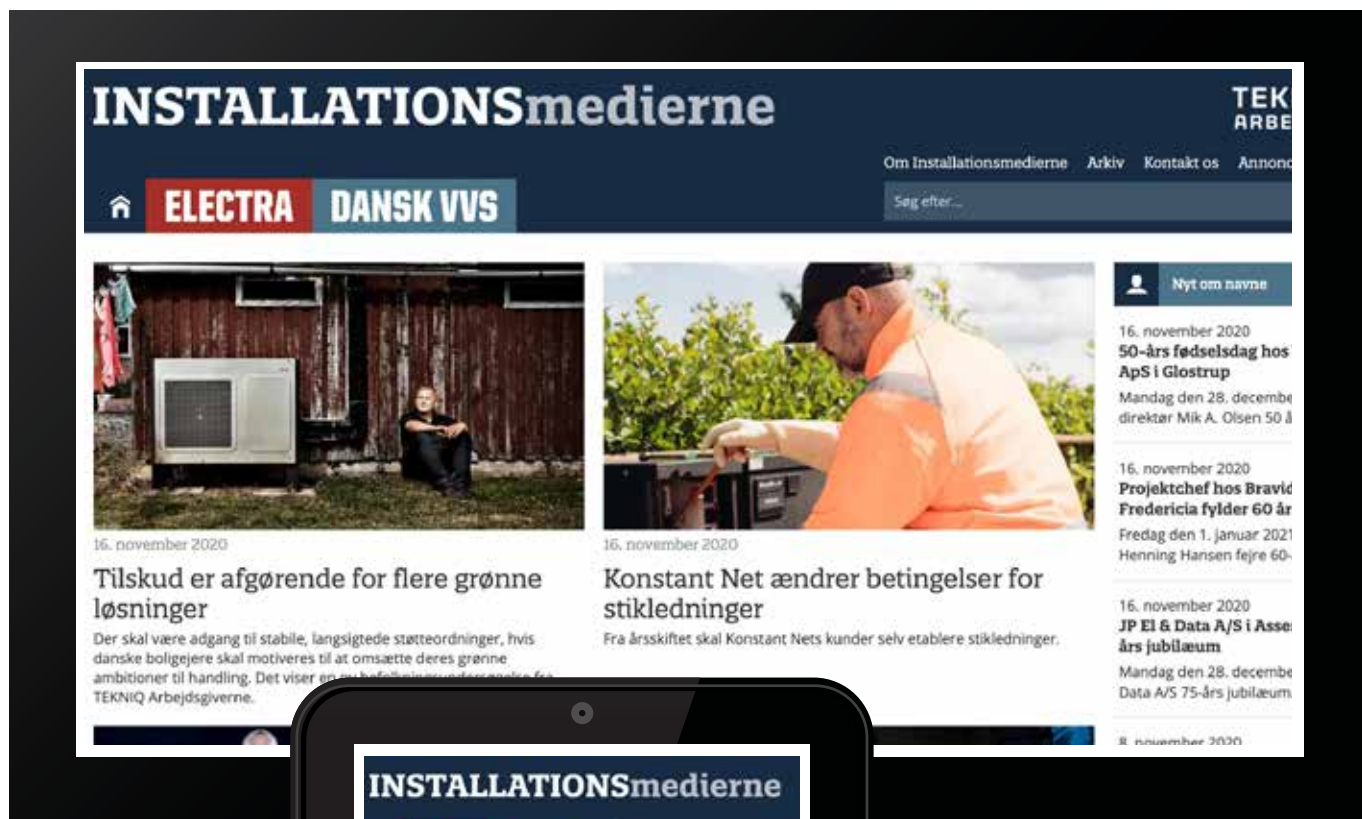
INSTALLATIONSmedierne

TEK
ARBE

Om Installationsmedierne   Arkiv   Kontakt os   Annonc

ELECTRA   DANSK VVS

Søg efter...

Nyt om navne

16. november 2020
50-års fødselsdag hos
ApS i Glostrup
Mandag den 28. decembe
direktør Mik A. Olsen 50 å

16. november 2020
Projektchef hos Bravid
Fredericia fylder 60 år
Fredag den 1. januar 2021
Henning Hansen fejre 60-

16. november 2020
JP El & Data A/S i Asse
års jubilæum
Mandag den 28. decembe
Data A/S 75-års jubilæum

8. november 2020

16. november 2020

Tilskud er afgørende for flere grønne løsninger

Der skal være adgang til stabile, langsigtede støtteordninger, hvis danske boligejere skal motiveres til at omsætte deres grønne ambitioner til handling. Det viser en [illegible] fra TEKNIQ Arbejdsgiverne.

16. november 2020

Konstant Net ændrer betingelser for stikledninger

Fra årsskiftet skal Konstant Nets kunder selv etablere stikledninger.

INSTALLATIONSmedierne